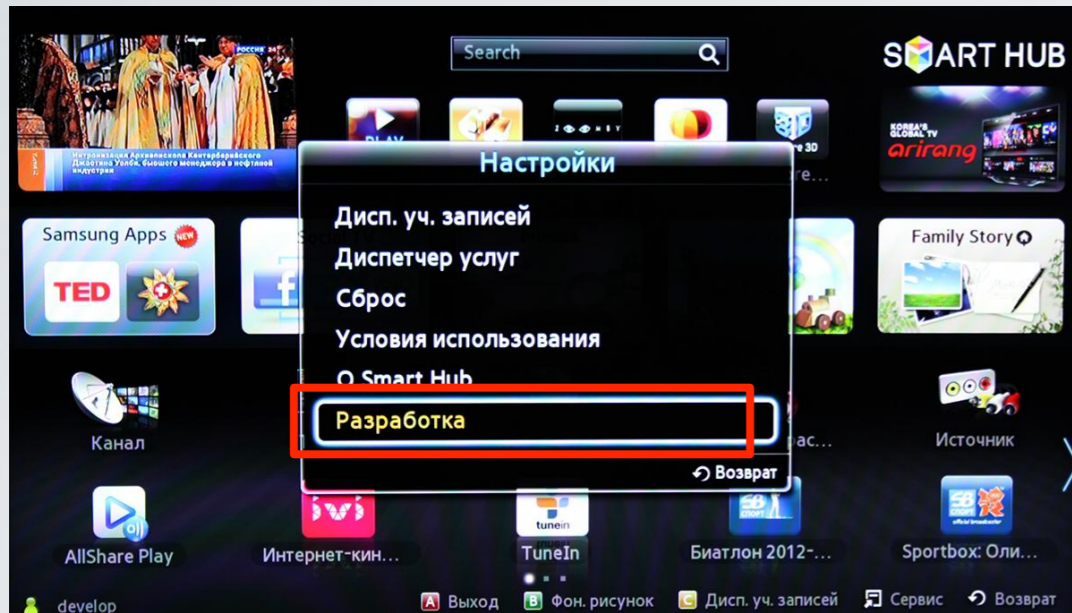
РОССИЯ 24

Интронизация Архиепископа Кентерберийского Джастина Уэлби, бывшего менеджера в нефтяной индустрии

Search

SMART HUB

KOREA'S GLOBAL TV arirang

PLAY

ZOOMBY

re 3D

re...

Настройки

Дисп. уч. записей

Диспетчер услуг

Сброс

Условия использования

О Smart Hub

Разработка

Возврат

Samsung Apps NEW

TED

Family Story

Канал

рас...

Источник

AllShare Play

ivi

Интернет-кин...

tunein

TuneIn

Биатлон 2012-...

Sportbox: Оли...

develop

A Выход

B Фон. рисунок

C Дисп. уч. записей

Сервис

Возврат